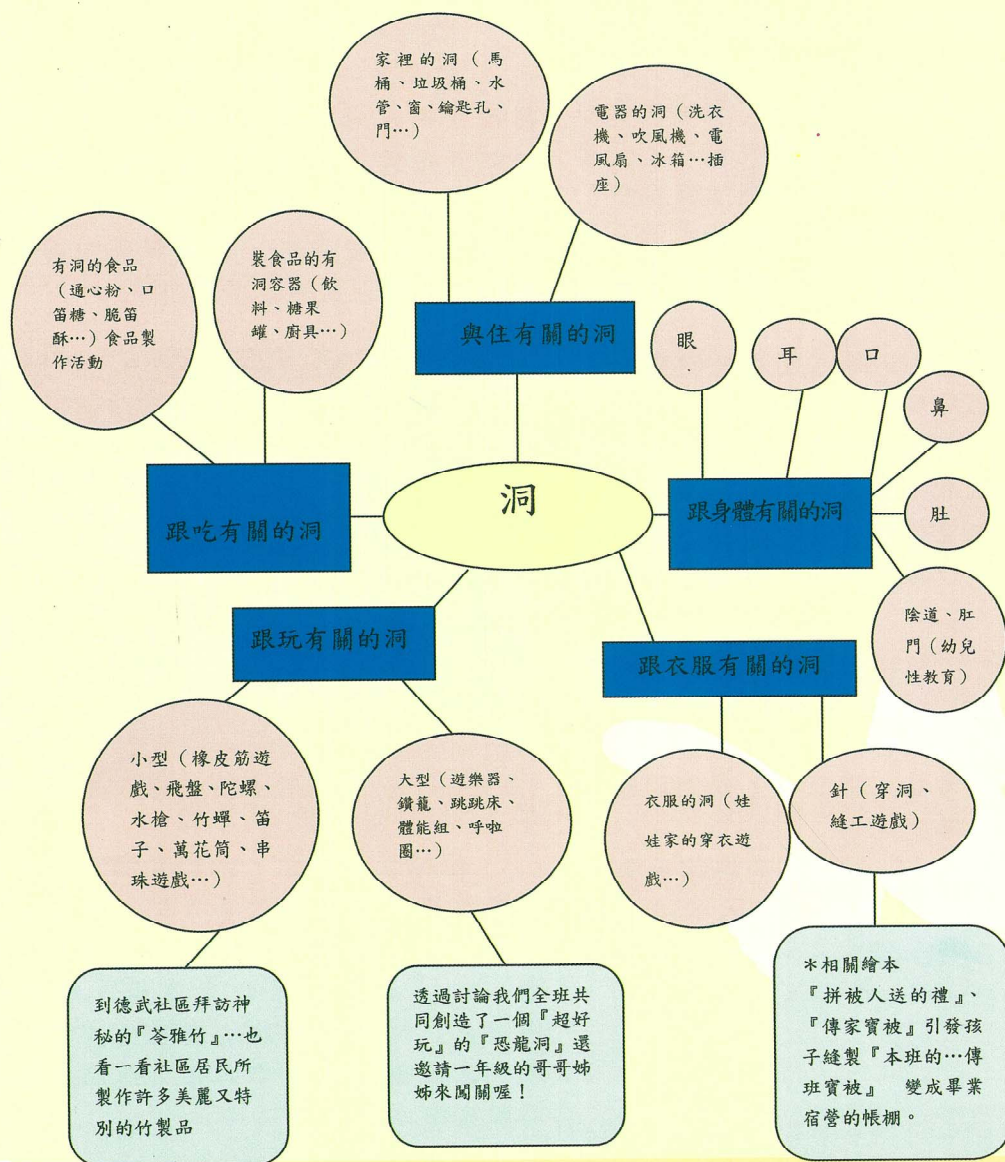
家裡的洞（馬桶、垃圾桶、水管、窗、鑰匙孔、門…）

電器的洞（洗衣機、吹風機、電風扇、冰箱…插座）

有洞的食品（通心粉、口笛糖、脆笛酥…）食品製作活動

裝食品的有洞容器（飲料、糖果罐、廚具…）

與住有關的洞

眼

耳

口

鼻

肚

跟吃有關的洞

洞

跟身體有關的洞

陰道、肛門（幼兒性教育）

跟玩有關的洞

跟衣服有關的洞

小型（橡皮筋遊戲、飛盤、陀螺、水槍、竹蟬、笛子、萬花筒、串珠遊戲…）

大型（遊樂器、鑽籠、跳跳床、體能組、呼啦圈…）

衣服的洞（娃娃家的穿衣遊戲…）

針（穿洞、縫工遊戲）

到德武社區拜訪神秘的『苓雅竹』…也看一看社區居民所製作許多美麗又特別的竹製品

透過討論我們全班共同創造了一個『超好玩』的『恐龍洞』還邀請一年級的哥哥姊姊來闖關喔！

*相關繪本『拼被人送的禮』、『傳家寶被』引發孩子縫製『本班的…傳班寶被』 變成畢業宿營的帳棚。